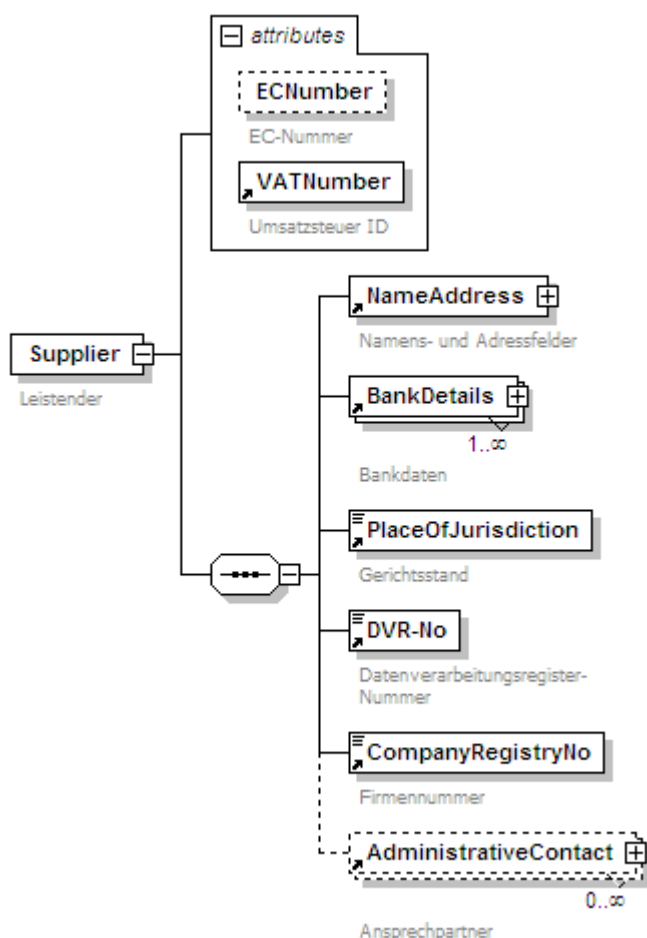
attributes

ECNumber

EC-Nummer

VATNumber

Umsatzsteuer ID

Supplier

Leistender

NameAddress

Namens- und Adressfelder

BankDetails

1..∞

Bankdaten

PlaceOfJurisdiction

Gerichtsstand

DVR-No

Datenverarbeitungsregister-Nummer

CompanyRegistryNo

Firmennummer

AdministrativeContact

0..∞

Ansprechpartner